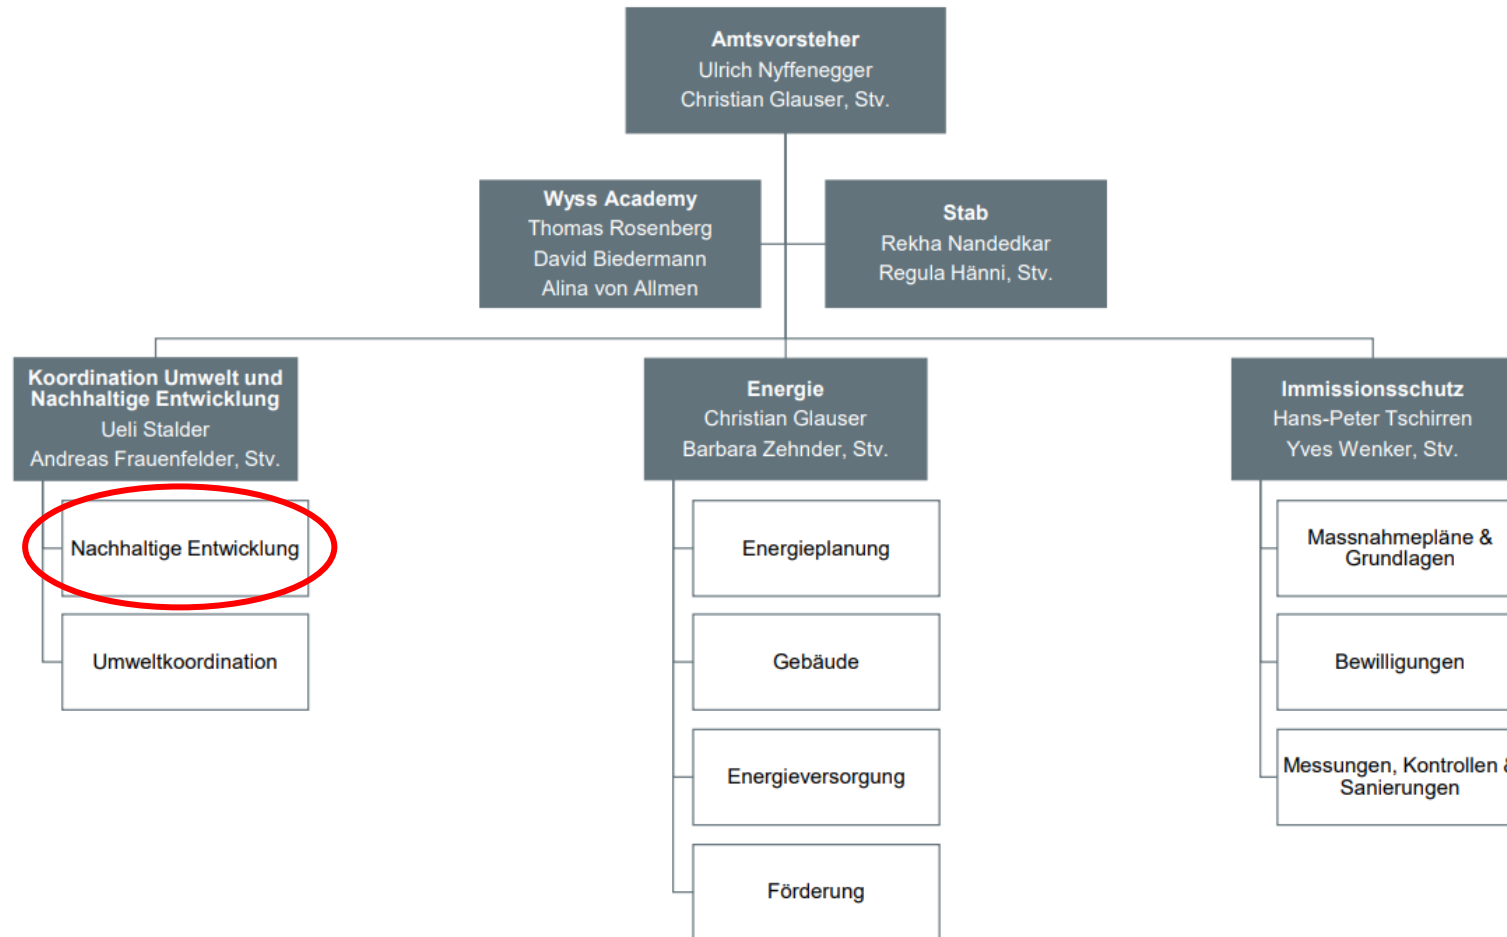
Amtsvorsteher
Ulrich Nyffenegger
Christian Glauser, Stv.

Wyss Academy
Thomas Rosenberg
David Biedermann
Alina von Allmen

Stab
Rekha Nandedkar
Regula Hänni, Stv.

Koordination Umwelt und Nachhaltige Entwicklung
Ueli Stalder
Andreas Frauenfelder, Stv.

Nachhaltige Entwicklung

Umweltkoordination

Energie
Christian Glauser
Barbara Zehnder, Stv.

Energieplanung

Gebäude

Energieversorgung

Förderung

Immissionsschutz
Hans-Peter Tschirren
Yves Wenker, Stv.

Massnahmepläne & Grundlagen

Bewilligungen

Messungen, Kontrollen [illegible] Sanierungen